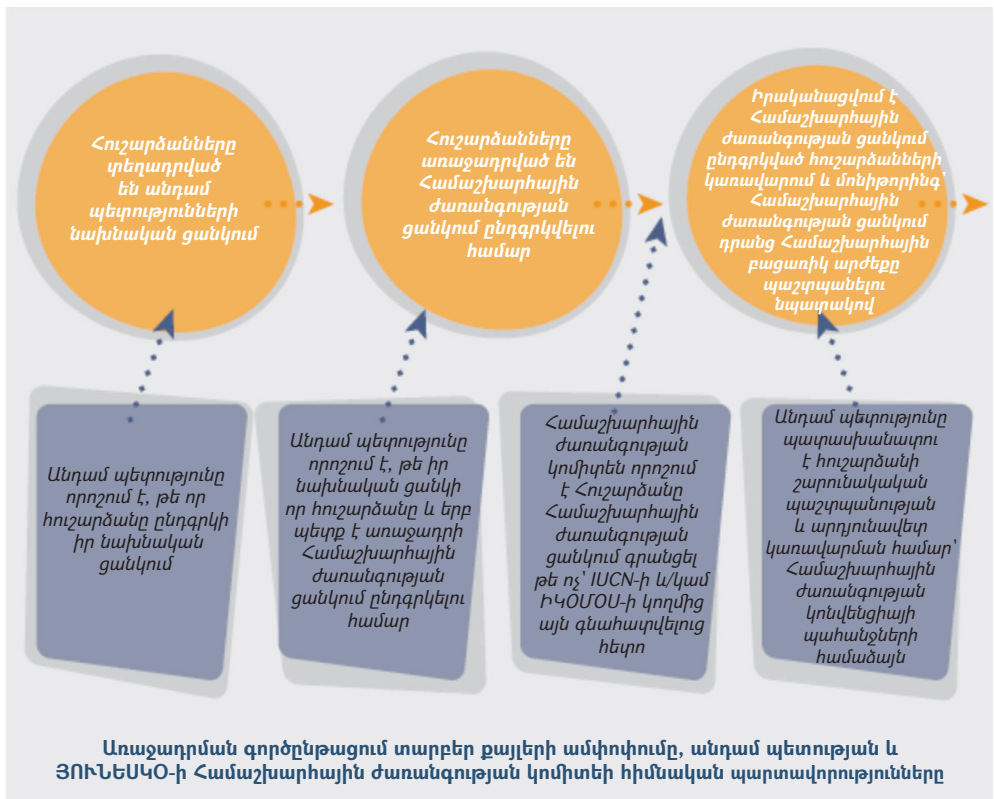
Հուշարձանները տեղադրված են անդամ պետությունների նախնական ցանկում

Հուշարձանները առաջադրված են Համաշխարհային ժառանգության ցանկում ընդգրկվելու համար

Իրականացվում է Համաշխարհային ժառանգության ցանկում ընդգրկված հուշարձանների կառավարում և մոնիթորինգ՝ Համաշխարհային ժառանգության ցանկում դրանց Համաշխարհային բացառիկ արժեքը պաշտպանելու նպատակով

Անդամ պետությունը որոշում է, թե որ հուշարձանը ընդգրկի իր նախնական ցանկում

Անդամ պետությունը որոշում է, թե իր նախնական ցանկի որ հուշարձանը և երբ պետք է առաջադրի Համաշխարհային ժառանգության ցանկում ընդգրկվելու համար

Համաշխարհային ժառանգության կոմիտեն որոշում է Հուշարձանը Համաշխարհային ժառանգության ցանկում գրանցել թե ոչ՝ IUCN-ի և/կամ ԻԿՕՄՕՍ-ի կողմից այն գնահատվելուց հետո

Անդամ պետությունը պատասխանատու է հուշարձանի շարունակական պաշտպանության և արդյունավետ կառավարման համար՝ Համաշխարհային ժառանգության կոնվենցիայի պահանջների համաձայն

Առաջադրման գործընթացում տարբեր քայլերի ամփոփումը, անդամ պետության և ՅՈՒՆԵՍԿՕ-ի Համաշխարհային ժառանգության կոմիտեի հիմնական պարտավորությունները